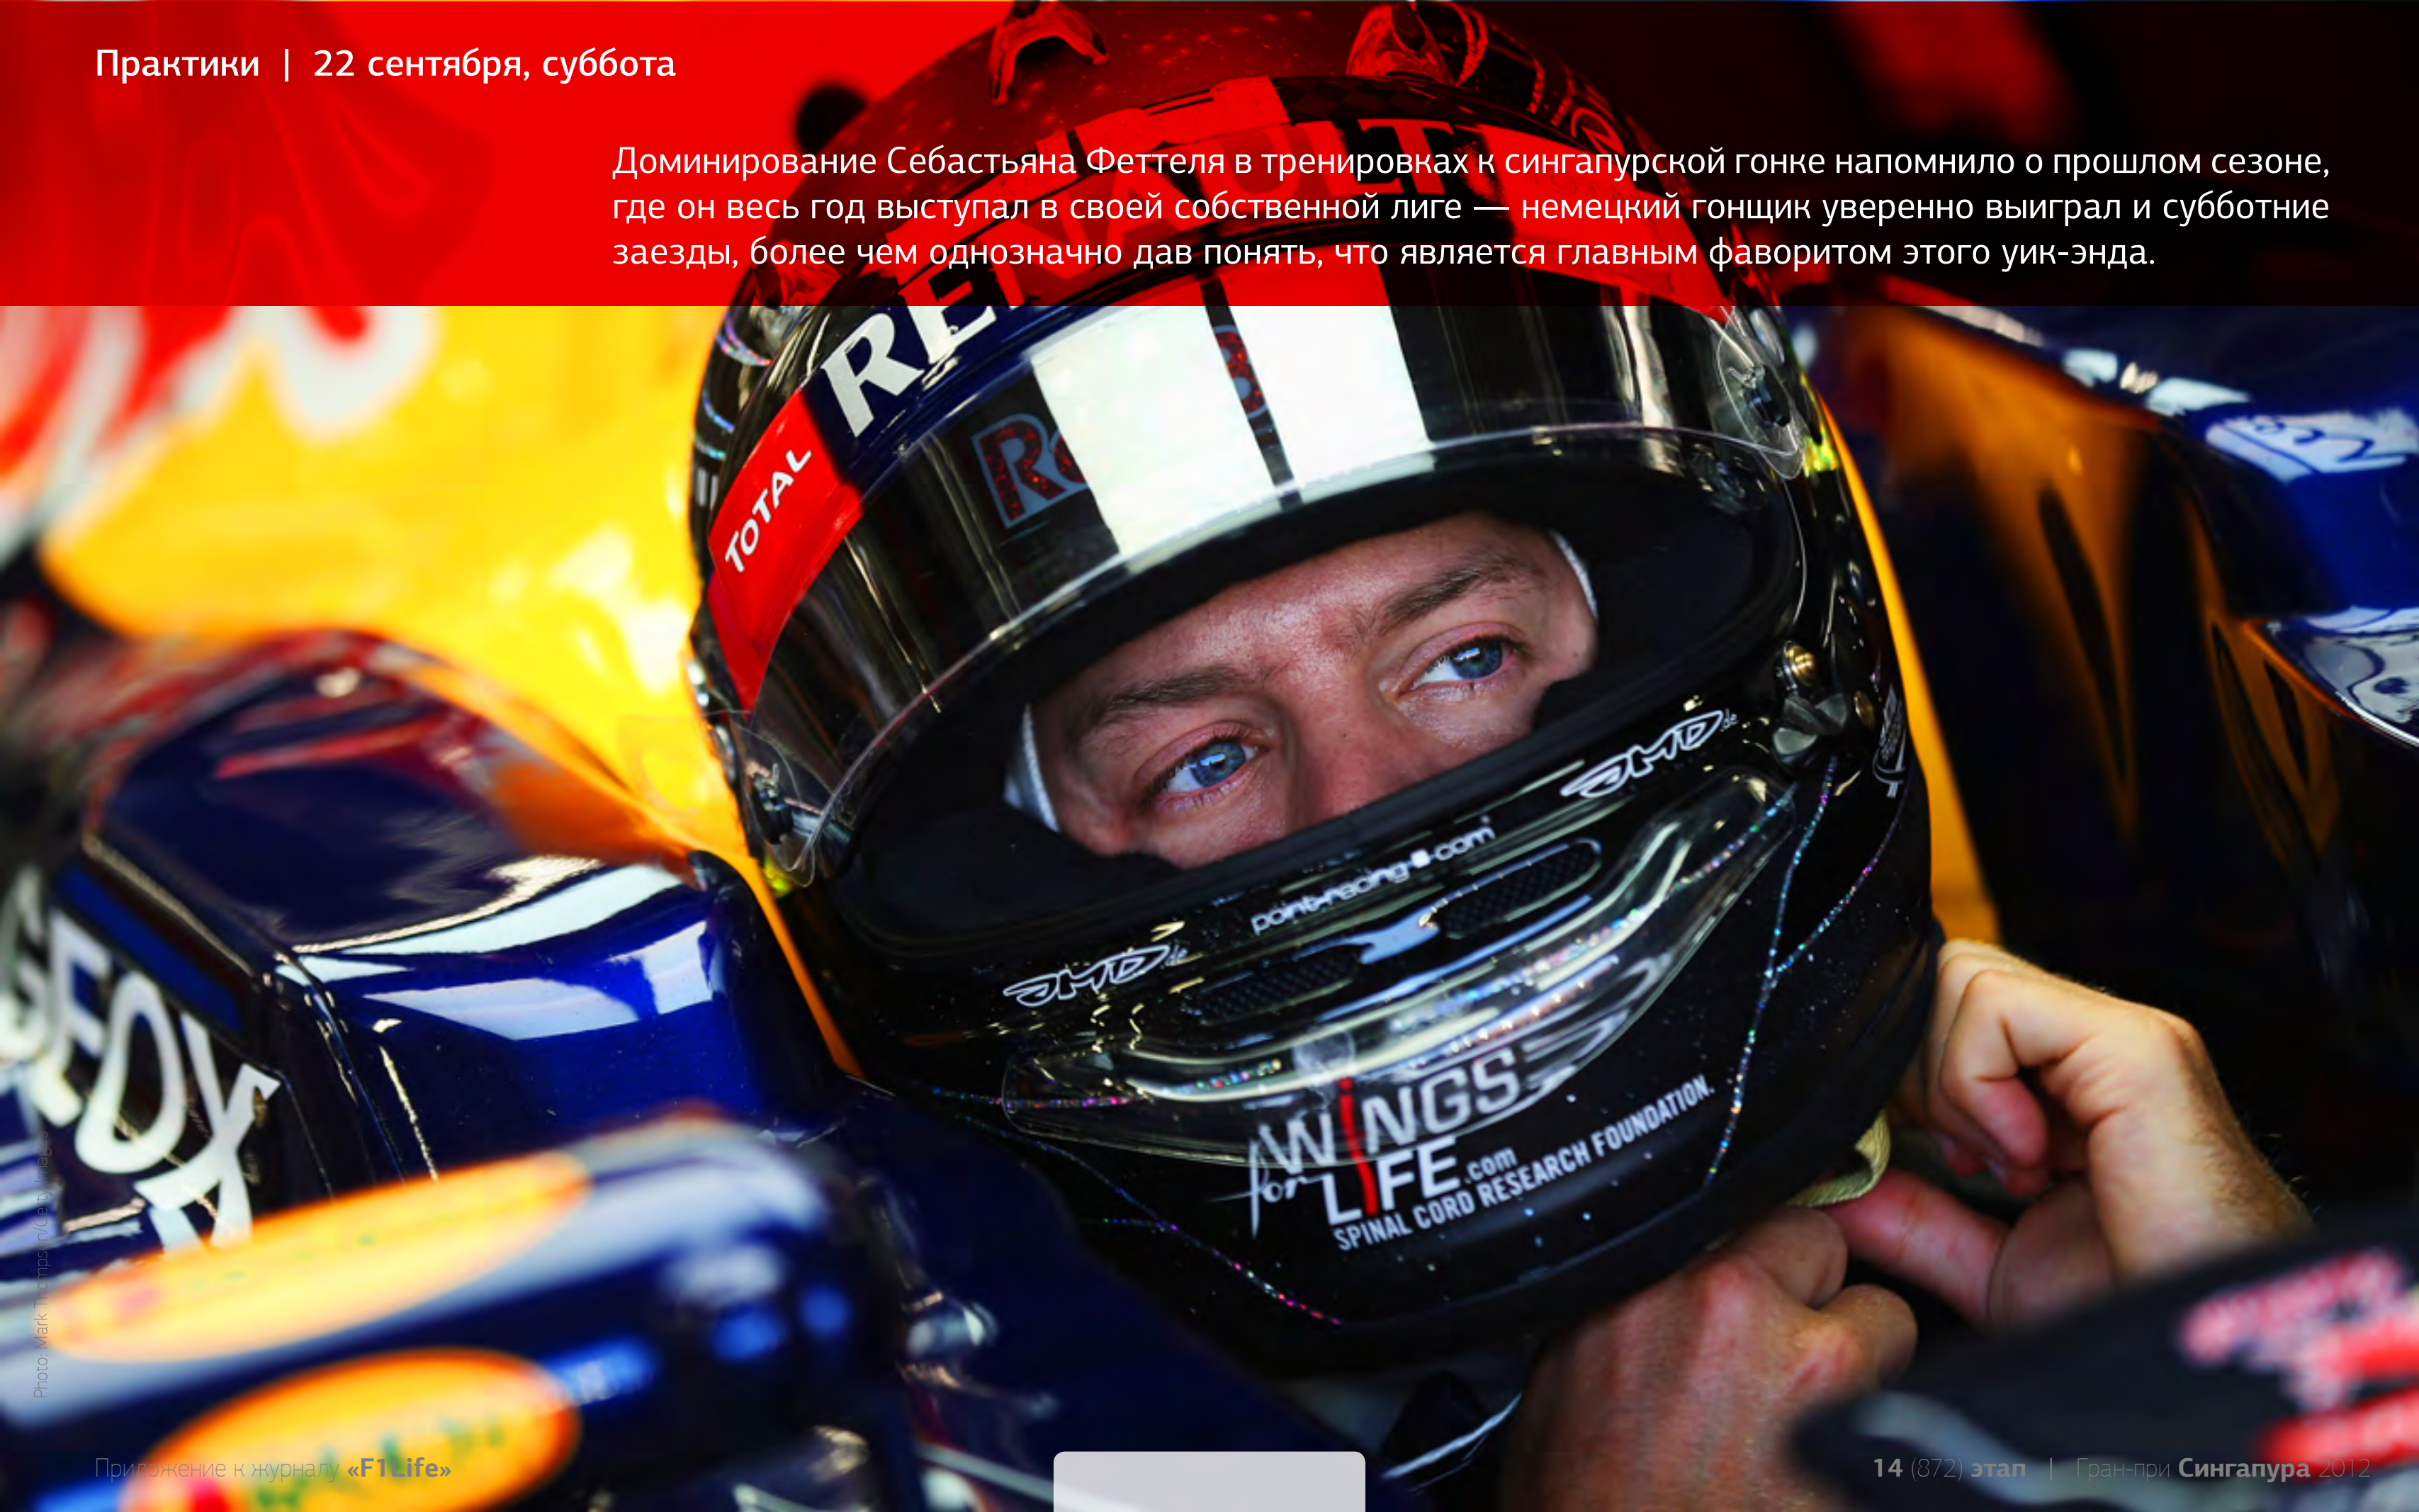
Практики | 22 сентября, суббота

Доминирование Себастьяна Феттеля в тренировках к сингапурской гонке напомнило о прошлом сезоне, где он весь год выступал в своей собственной лиге — немецкий гонщик уверенно выиграл и субботние заезды, более чем однозначно дав понять, что является главным фаворитом этого уик-энда.

RENAULT
TOTAL
Red Bull
JMD
point-racing.com
JMD
WINGS for LIFE.com
SPINAL CORD RESEARCH FOUNDATION
GFOX

Photo: Mark Thompson/Getty Images

Приложение к журналу «F1 Life»

14 (872) этап | Гран-при Сингапура 2012